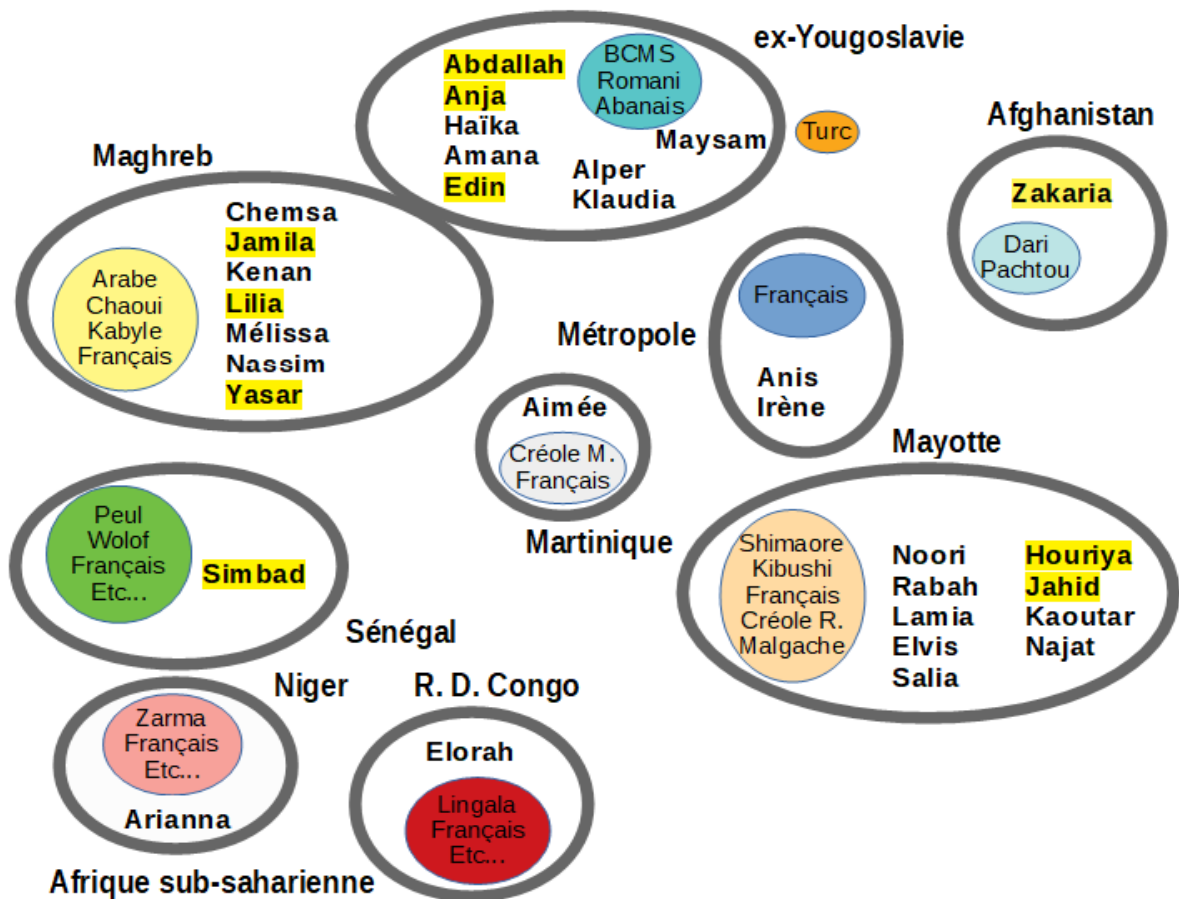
ex-Yougoslavie

Abdallah
Anja
Haïka
Amana
Edin

BCMS
Romani
Abanais

Maysam
Alper
Klaudia

Turc

Afghanistan

Zakaria

Dari
Pachtou

Maghreb

Arabe
Chaoui
Kabyle
Français

Chemsa
Jamila
Kenan
Lilia
Mélissa
Nassim
Yasar

Métropole

Français

Anis
Irène

Aimée

Créole M.
Français

Martinique

Mayotte

Shimaore
Kibushi
Français
Créole R.
Malgache

Noori
Rabah
Lamia
Elvis
Salia

Houriya
Jahid
Kaoutar
Najat

Peul
Wolof
Français
Etc...

Simbad

Sénégal

Niger

Zarma
Français
Etc...

Arianna

R. D. Congo

Elorah

Lingala
Français
Etc...

Afrique sub-saharienne